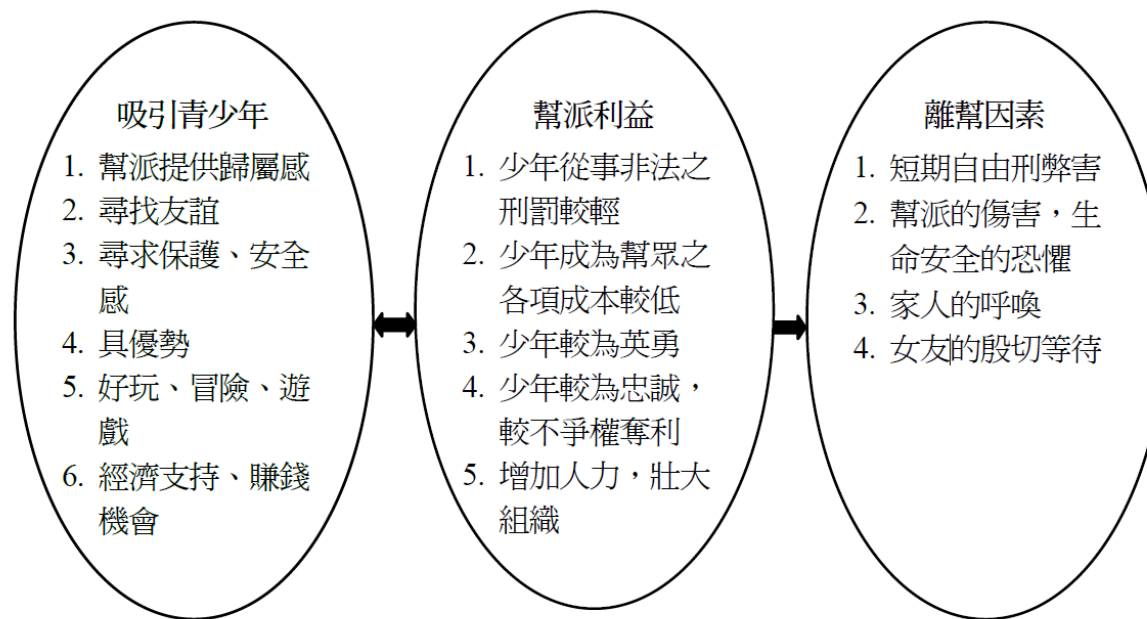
吸引青少年

1. 幫派提供歸屬感
2. 尋找友誼
3. 尋求保護、安全感
4. 具優勢
5. 好玩、冒險、遊戲
6. 經濟支持、賺錢機會

幫派利益

1. 少年從事非法之刑罰較輕
2. 少年成為幫眾之各項成本較低
3. 少年較為英勇
4. 少年較為忠誠，較不爭權奪利
5. 增加人力，壯大組織

離幫因素

1. 短期自由刑弊害
2. 幫派的傷害，生命安全的恐懼
3. 家人的呼喚
4. 女友的殷切等待